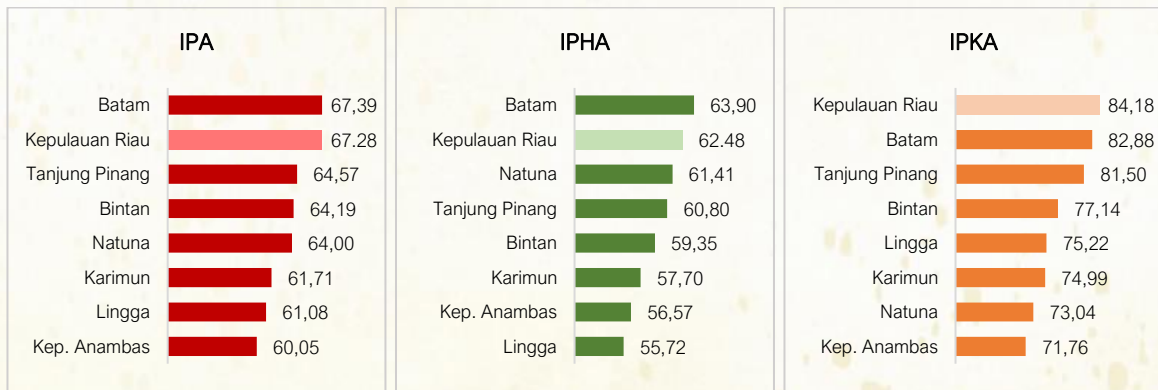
IPA

| | |
|---|---|
| Batam | 67,39 |
| Kepulauan Riau | 67.28 |
| Tanjung Pinang | 64,57 |
| Bintan | 64,19 |
| Natuna | 64,00 |
| Karimun | 61,71 |
| Lingga | 61,08 |
| Kep. Anambas | 60,05 |

IPHA

| | |
|---|---|
| Batam | 63,90 |
| Kepulauan Riau | 62.48 |
| Natuna | 61,41 |
| Tanjung Pinang | 60,80 |
| Bintan | 59,35 |
| Karimun | 57,70 |
| Kep. Anambas | 56,57 |
| Lingga | 55,72 |

IPKA

| | |
|---|---|
| Kepulauan Riau | 84,18 |
| Batam | 82,88 |
| Tanjung Pinang | 81,50 |
| Bintan | 77,14 |
| Lingga | 75,22 |
| Karimun | 74,99 |
| Natuna | 73,04 |
| Kep. Anambas | 71,76 |